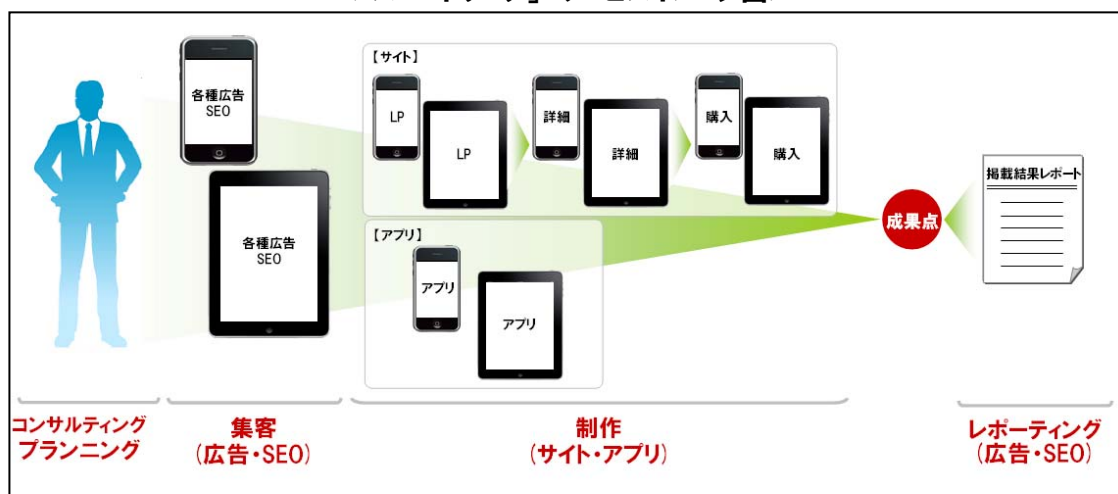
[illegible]

各種広告
SEO

各種広告
SEO

【サイト】

LP

LP

詳細

詳細

購入

購入

【アプリ】

アプリ

アプリ

成果点

掲載結果レポート

コンサルティング
プランニング

集客
(広告・SEO)

制作
(サイト・アプリ)

レポーティング
(広告・SEO)